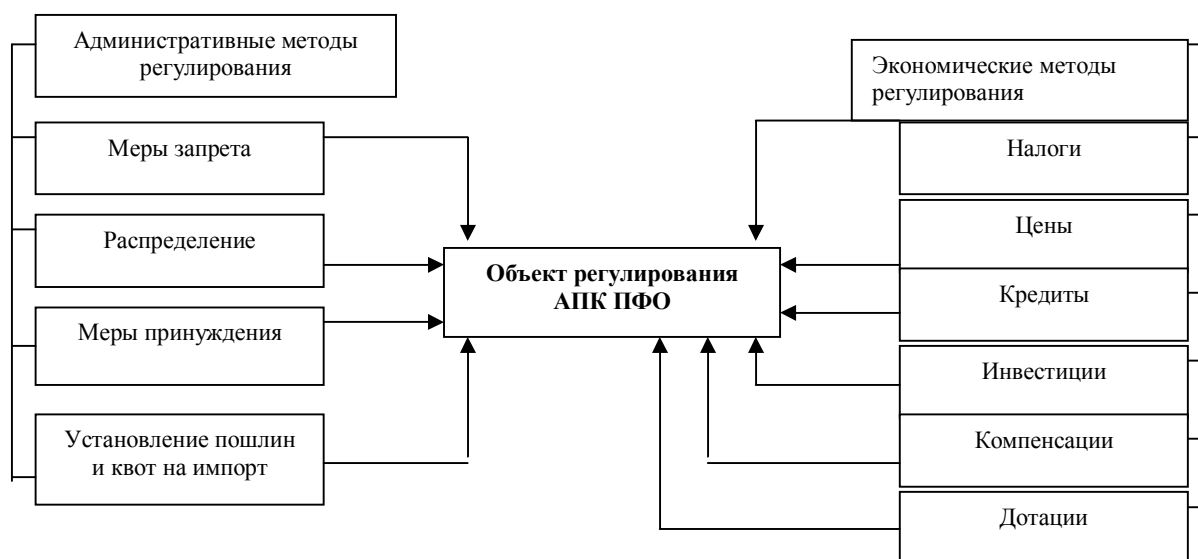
Административные методы регулирования

Меры запрета

Распределение

Меры принуждения

Установление пошлин и квот на импорт

Объект регулирования АПК ПФО

Экономические методы регулирования

Налоги

Цены

Кредиты

Инвестиции

Компенсации

Дотации